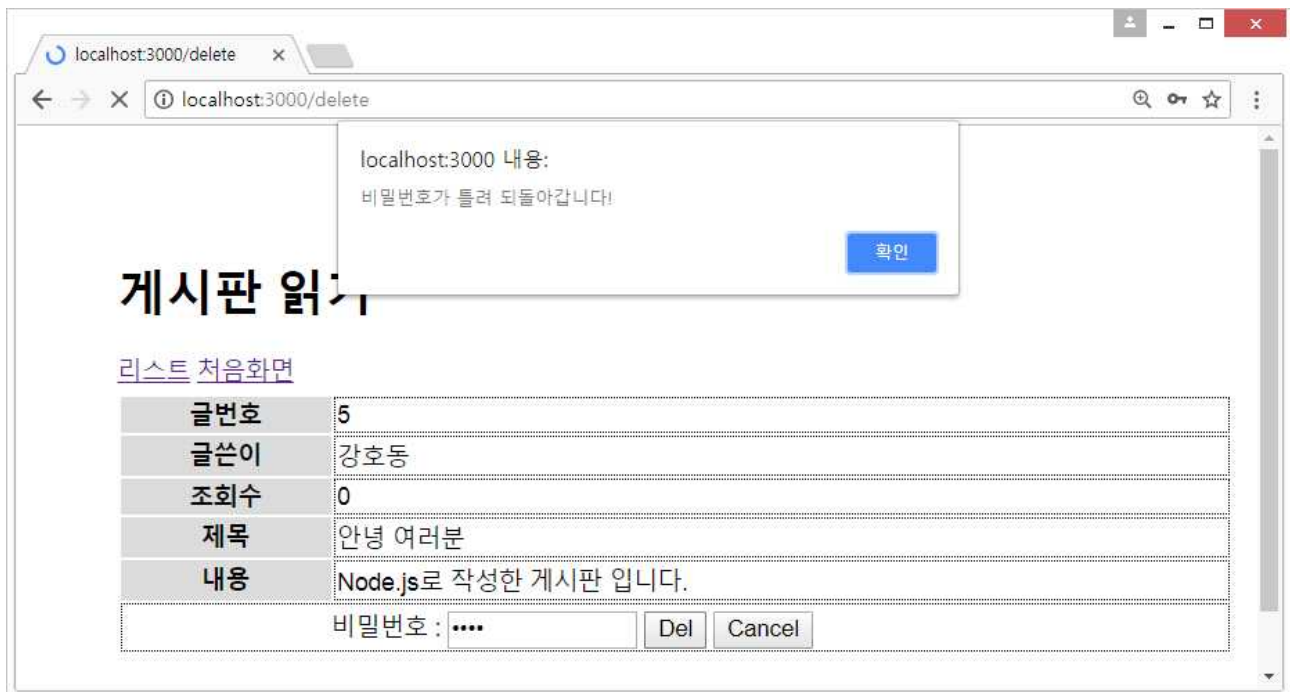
localhost:3000/delete ×

localhost:3000/delete

localhost:3000 내용:

비밀번호가 틀려 되돌아갑니다!

확인

게시판 읽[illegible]

리스트 처음화면

| 글번호 | 5 |
|---|---|
| 글쓴이 | 강호동 |
| 조회수 | 0 |
| 제목 | 안녕 여러분 |
| 내용 | Node.js로 작성한 게시판 입니다. |

비밀번호 : •••• Del Cancel